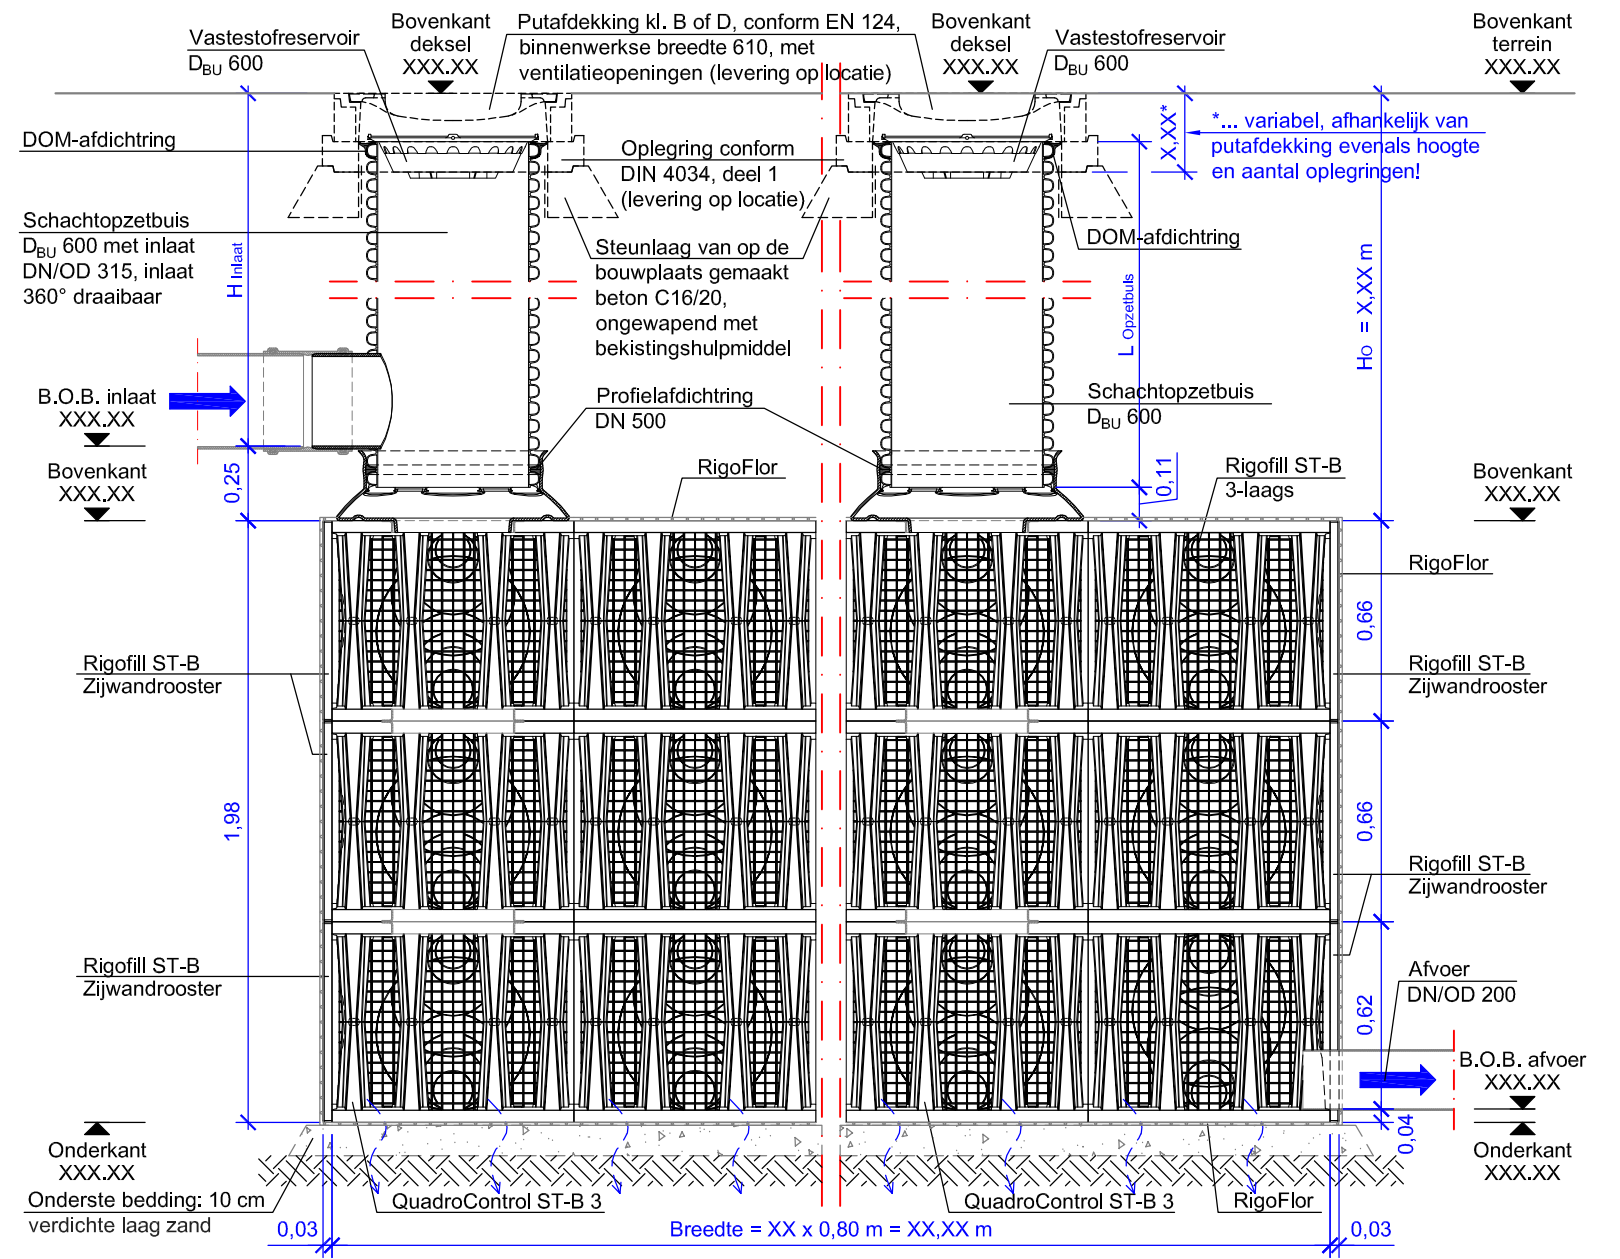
Vastestofreservoir
$D_{BU}$ 600

Bovenkant
deksel
XXX.XX

Putafdekking kl. B of D, conform EN 124, binnenwerkse breedte 610, met ventilatieopeningen (levering op locatie)

Bovenkant
deksel
XXX.XX

Vastestofreservoir
$D_{BU}$ 600

Bovenkant
terrein
XXX.XX

DOM-afdichtring

Oplegring conform DIN 4034, deel 1 (levering op locatie)

X,XX*

*... variabel, afhankelijk van putafdekking evenals hoogte en aantal oplegringen!

Schachtopzetbuis
$D_{BU}$ 600 met inlaat DN/OD 315, inlaat 360° draaibaar

H Inlaat

Steunlaag van op de bouwplaats gemaakt beton C16/20, ongewapend met bekistingshulpmiddel

DOM-afdichtring

L Opzetbuis

Ho = X,XX m

B.O.B. inlaat
XXX.XX

Schachtopzetbuis
$D_{BU}$ 600

Profielafdichtring
DN 500

Bovenkant
XXX.XX

0,25

RigoFlor

0,11

Rigofill ST-B
3-laags

Bovenkant
XXX.XX

RigoFlor

0,66

Rigofill ST-B
Zijwandrooster

Rigofill ST-B
Zijwandrooster

1,98

0,66

Rigofill ST-B
Zijwandrooster

Rigofill ST-B
Zijwandrooster

Afvoer
DN/OD 200

0,62

B.O.B. afvoer
XXX.XX

0,04

Onderkant
XXX.XX

Onderste bedding: 10 cm
verdichte laag zand

QuadroControl ST-B 3

QuadroControl ST-B 3

RigoFlor

Onderkant
XXX.XX

0,03

Breedte = XX x 0,80 m = XX,XX m

0,03